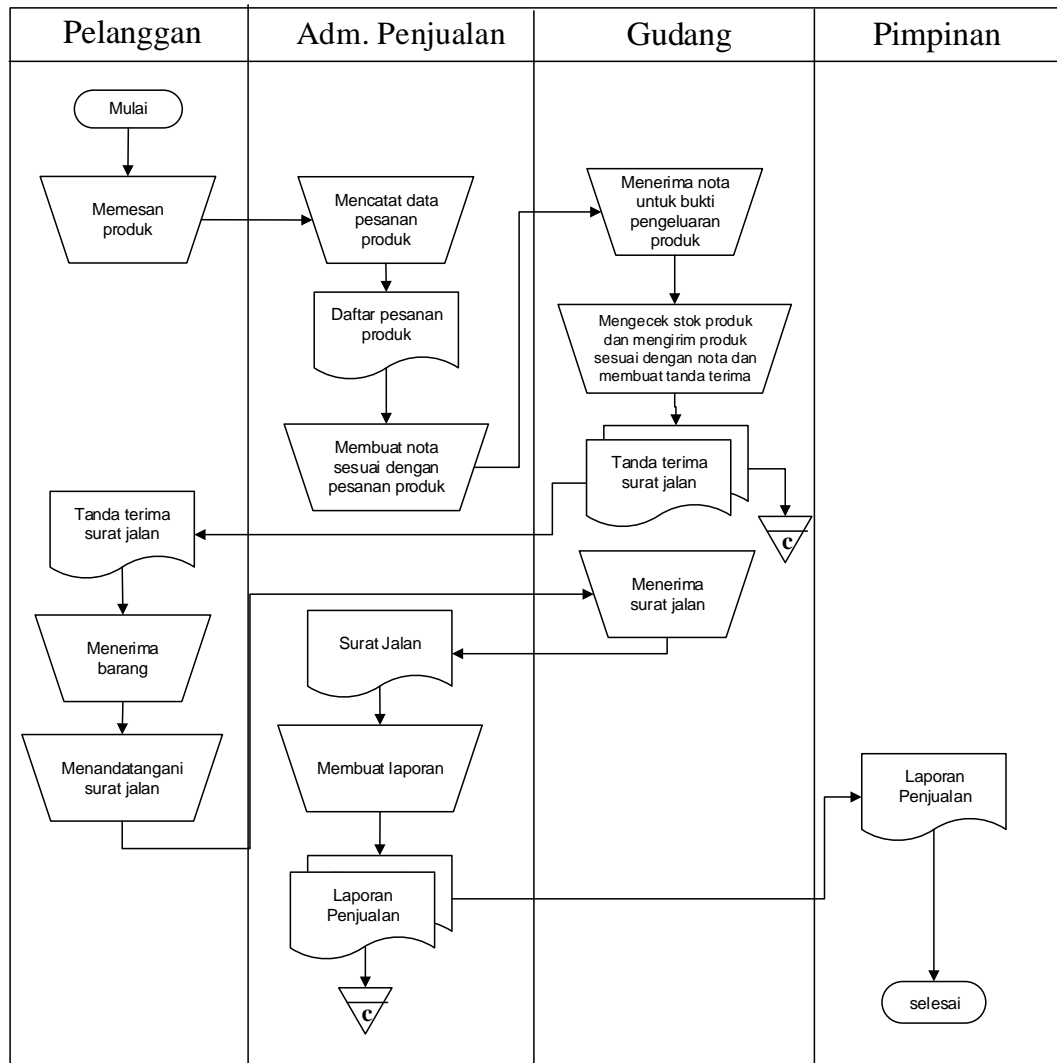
| Pelanggan | Adm. Penjualan | Gudang | Pimpinan |
|---|---|---|---|

Mulai

Memesan produk

Mencatat data pesanan produk

Daftar pesanan produk

Membuat nota sesuai dengan pesanan produk

Menerima nota untuk bukti pengeluaran produk

Mengecek stok produk dan mengirim produk sesuai dengan nota dan membuat tanda terima

Tanda terima surat jalan

c

Tanda terima surat jalan

Menerima barang

Menandatangani surat jalan

Menerima surat jalan

Surat Jalan

Membuat laporan

Laporan Penjualan

c

Laporan Penjualan

selesai